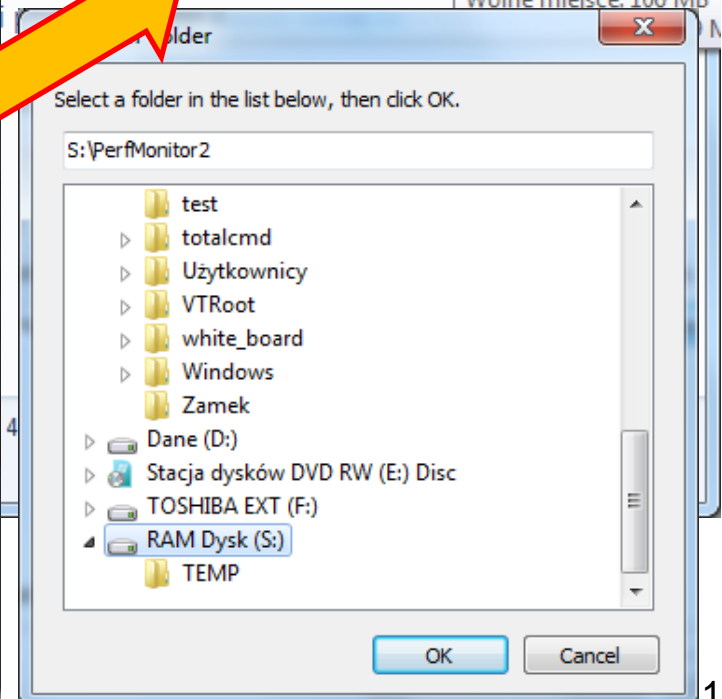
Wolne miejsce: 100 MB

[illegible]older

Select a folder in the list below, then click OK.

S:\PerfMonitor2

test
totalcmd
Użytkownicy
VTRoot
white_board
Windows
Zamek
Dane (D:)
Stacja dysków DVD RW (E:) Disc
TOSHIBA EXT (F:)
RAM Dysk (S:)
TEMP

OK
Cancel

4

1